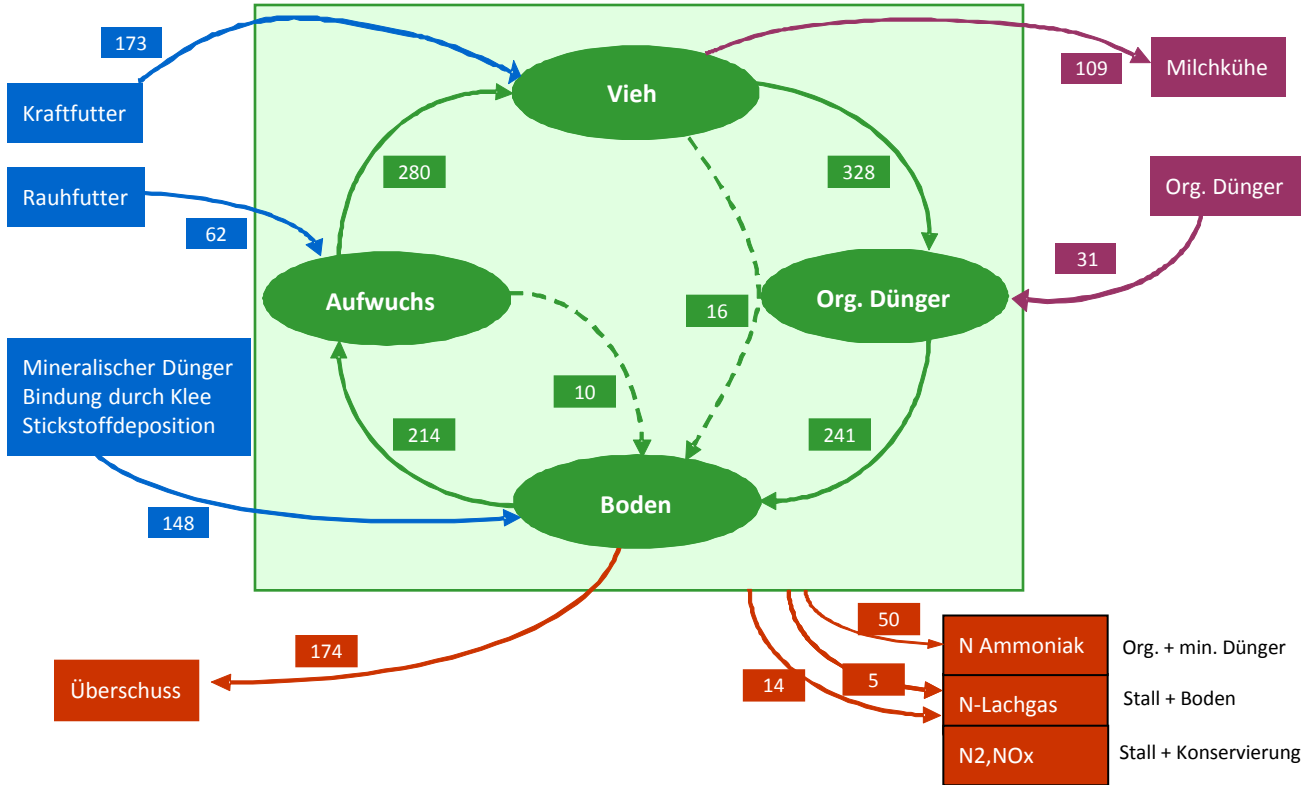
173

Kraftfutter

Rauhfutter

62

Mineralischer Dünger
Bindung durch Klee
Stickstoffdeposition

148

Vieh

280

328

Aufwuchs

16

Org. Dünger

10

214

241

Boden

109

Milchkühe

Org. Dünger

31

174

Überschuss

50

N Ammoniak

Org. + min. Dünger

14

5

N-Lachgas

Stall + Boden

N2,NOx

Stall + Konservierung